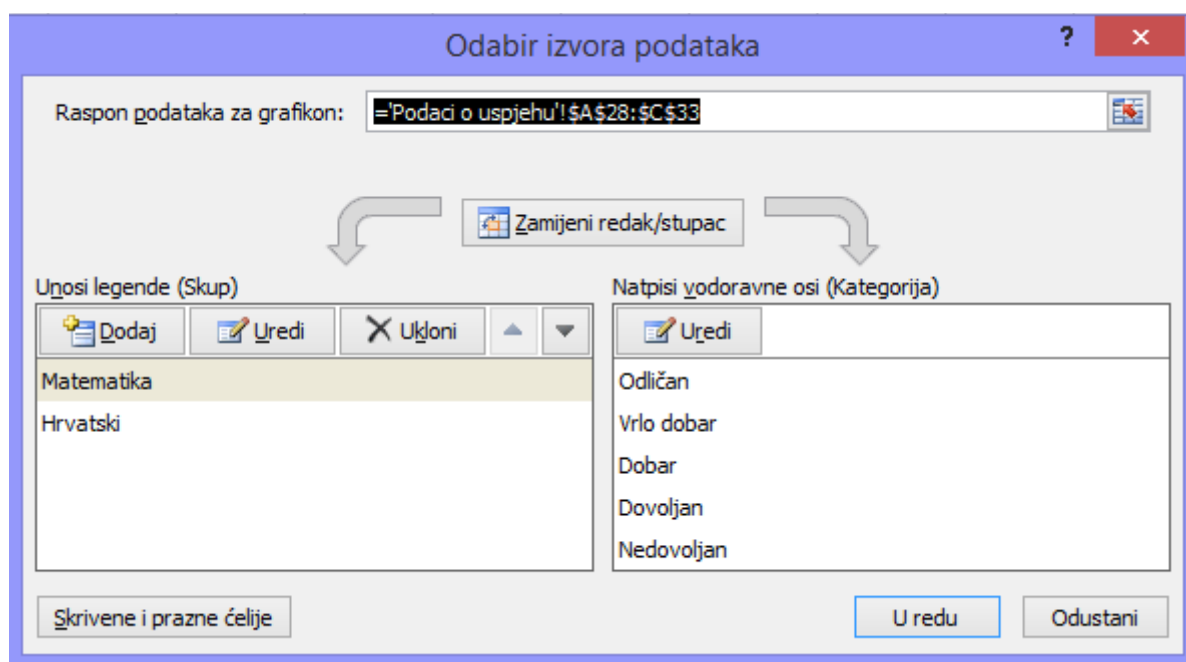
Odabir izvora podataka

?

Raspon podataka za grafikon: ='Podaci o uspjehu'!$A$28:$C$33

Zamijeni redak/stupac

Unosi legende (Skup)

Dodaj Uredi Ukloni

Matematika
Hrvatski

Natpisi vodoravne osi (Kategorija)

Uredi

Odličan
Vrlo dobar
Dobar
Dovoljan
Nedovoljan

Skrivene i prazne ćelije

U redu Odustani